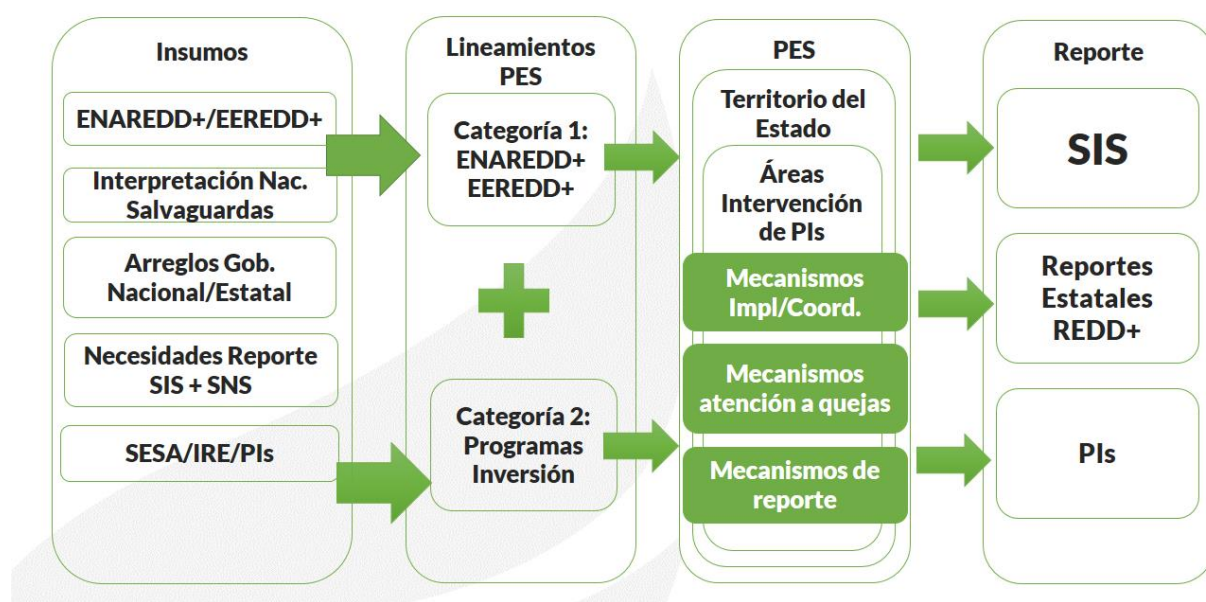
Insumos

ENAREDD+/EEREDD+

Interpretación Nac. Salvaguardas

Arreglos Gob. Nacional/Estatal

Necesidades Reporte SIS + SNS

SESA/IRE/PIs

Lineamientos PES

Categoría 1: ENAREDD+ EEREDD+

Categoría 2: Programas Inversión

PES

Territorio del Estado

Áreas Intervención de PIs

Mecanismos Impl/Coord.

Mecanismos atención a quejas

Mecanismos de reporte

Reporte

SIS

Reportes Estatales REDD+

PIs